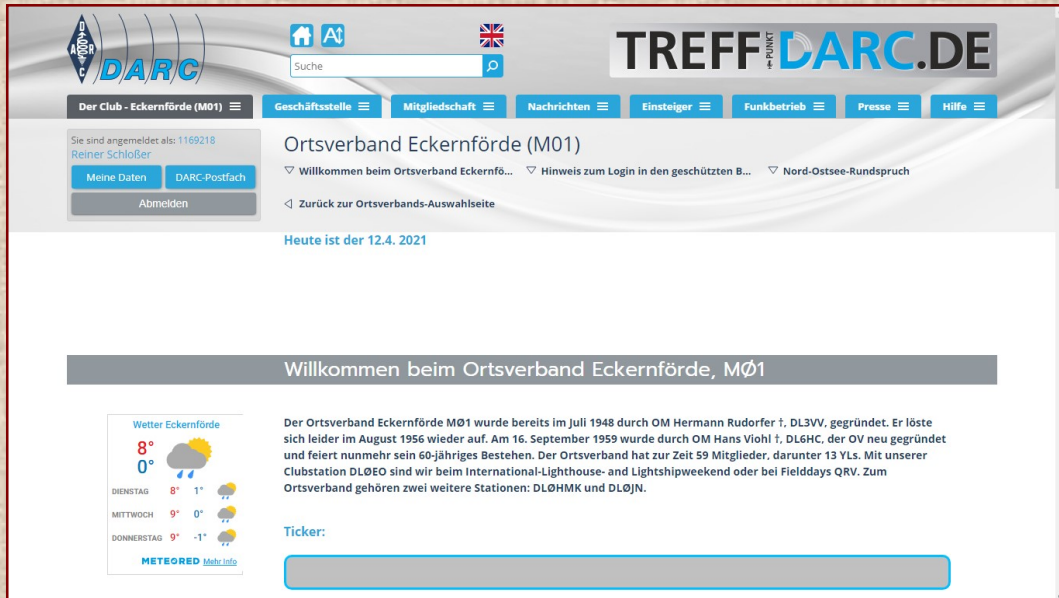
DARC

Suche

TREFF PUNKT DARC.DE

Der Club - Eckernförde (M01) ☰ Geschäftsstelle ☰ Mitgliedschaft ☰ Nachrichten ☰ Einsteiger ☰ Funkbetrieb ☰ Presse ☰ Hilfe ☰

Sie sind angemeldet als: 1169218
Reiner Schloßer

Meine Daten DARC-Postfach

Abmelden

Ortsverband Eckernförde (M01)

▽ Willkommen beim Ortsverband Eckernfö... ▽ Hinweis zum Login in den geschützten B... ▽ Nord-Ostsee-Rundspruch

◁ Zurück zur Ortsverbands-Auswahlseite

Heute ist der 12.4. 2021

Willkommen beim Ortsverband Eckernförde, MØ1

Wetter Eckernförde
8°
0°
DIENSTAG 8° 1°
MITTWOCH 9° 0°
DONNERSTAG 9° -1°
METEORED Mehr Info

Der Ortsverband Eckernförde MØ1 wurde bereits im Juli 1948 durch OM Hermann Rudorfer †, DL3VV, gegründet. Er löste sich leider im August 1956 wieder auf. Am 16. September 1959 wurde durch OM Hans Viohl †, DL6HC, der OV neu gegründet und feiert nunmehr sein 60-jähriges Bestehen. Der Ortsverband hat zur Zeit 59 Mitglieder, darunter 13 YLs. Mit unserer Clubstation DLØEO sind wir beim International-Lighthouse- and Lightshipweekend oder bei Fielddays QRV. Zum Ortsverband gehören zwei weitere Stationen: DLØHMK und DLØJN.

Ticker: